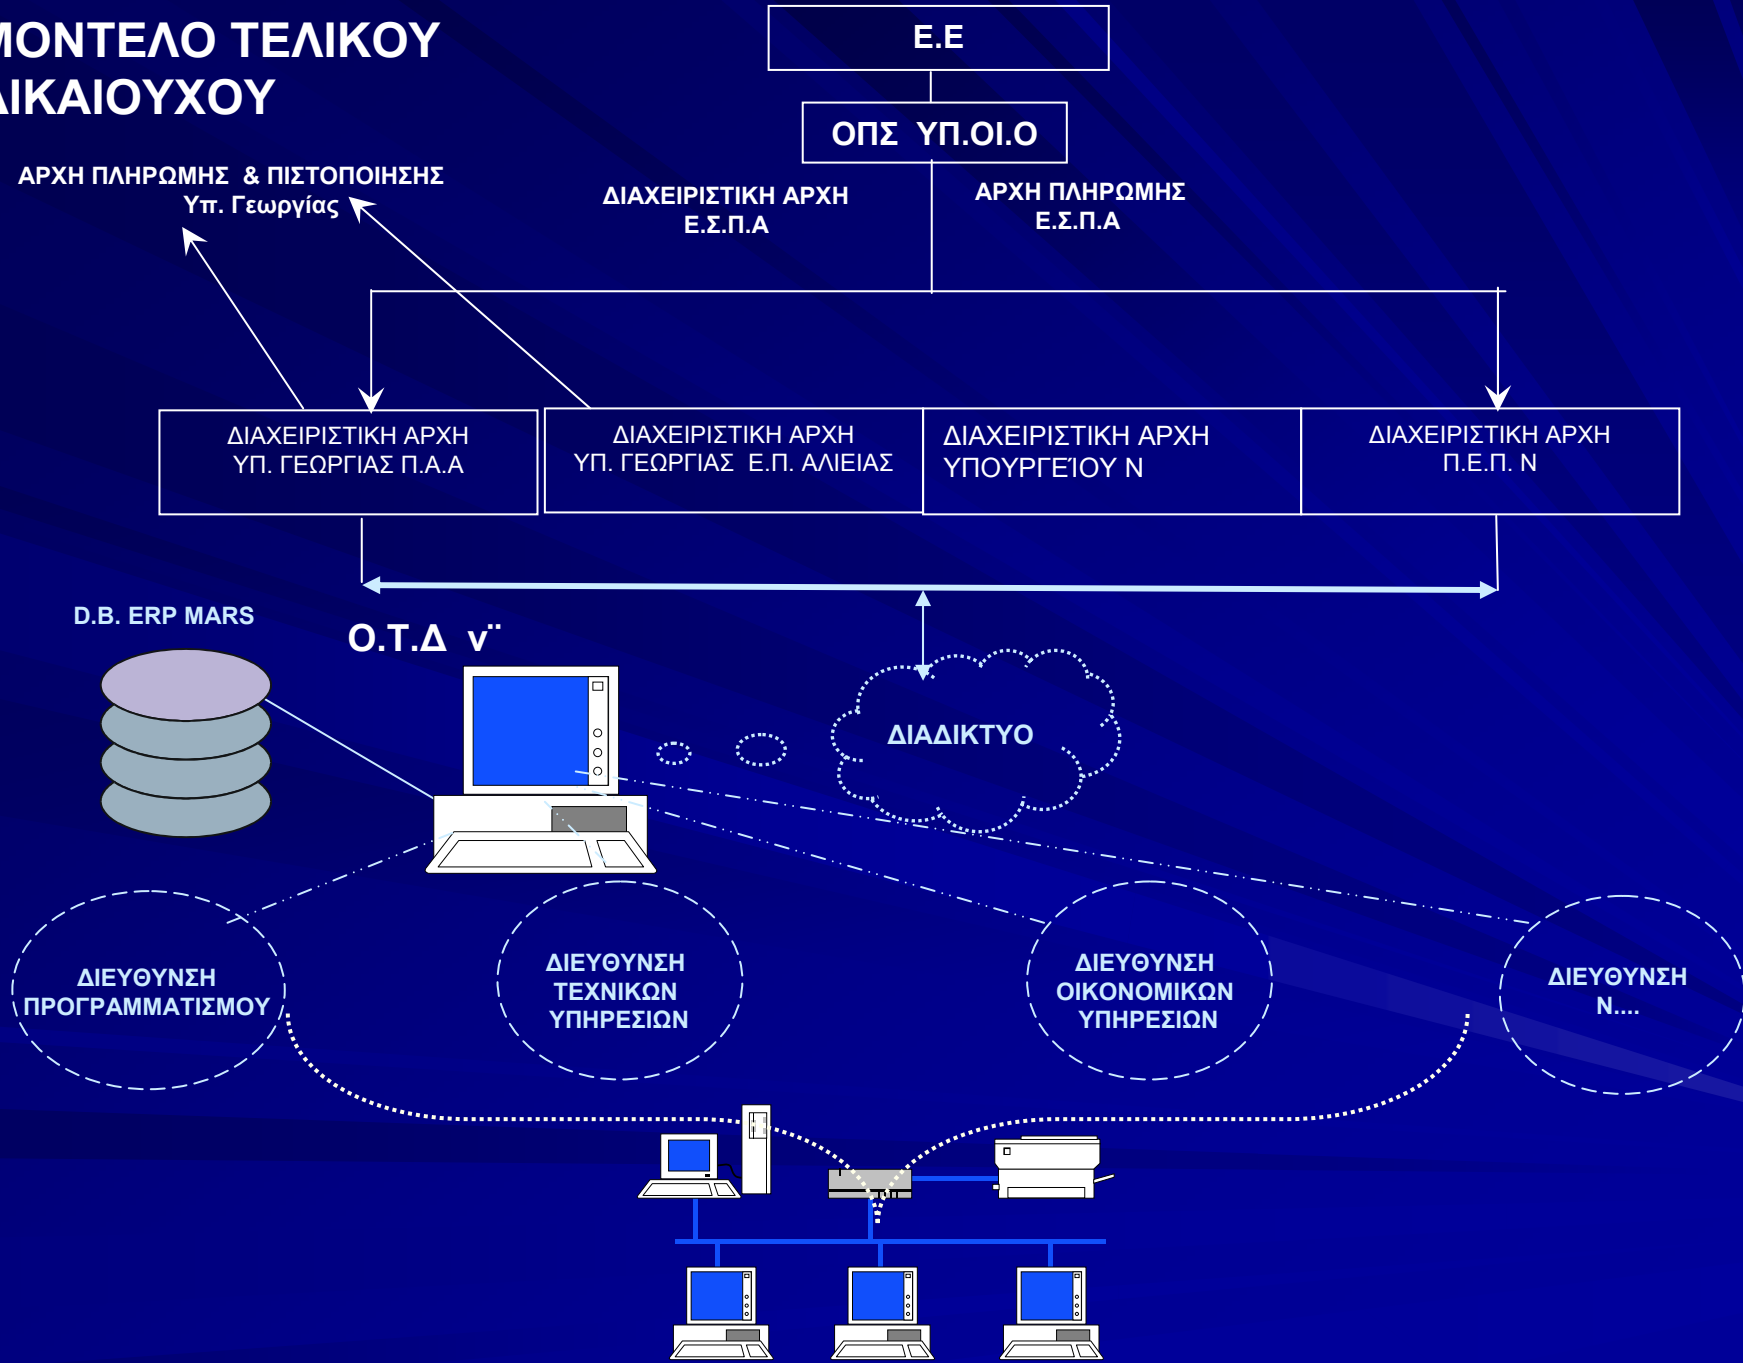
ΜΟΝΤΕΛΟ ΤΕΛΙΚΟΥ
ΙΚΑΙΟΥΧΟΥ

Ε.Ε

ΟΠΣ ΥΠ.ΟΙ.Ο

ΑΡΧΗ ΠΛΗΡΩΜΗΣ & ΠΙΣΤΟΠΟΙΗΣΗΣ
Υπ. Γεωργίας

ΔΙΑΧΕΙΡΙΣΤΙΚΗ ΑΡΧΗ
Ε.Σ.Π.Α

ΑΡΧΗ ΠΛΗΡΩΜΗΣ
Ε.Σ.Π.Α

ΔΙΑΧΕΙΡΙΣΤΙΚΗ ΑΡΧΗ
ΥΠ. ΓΕΩΡΓΙΑΣ Π.Α.Α

ΔΙΑΧΕΙΡΙΣΤΙΚΗ ΑΡΧΗ
ΥΠ. ΓΕΩΡΓΙΑΣ Ε.Π. ΑΛΙΕΙΑΣ

ΔΙΑΧΕΙΡΙΣΤΙΚΗ ΑΡΧΗ
ΥΠΟΥΡΓΕΊΟΥ Ν

ΔΙΑΧΕΙΡΙΣΤΙΚΗ ΑΡΧΗ
Π.Ε.Π. Ν

D.B. ERP MARS

Ο.Τ.Δ ν¨

ΔΙΑΔΙΚΤΥΟ

ΔΙΕΥΘΥΝΣΗ
ΠΡΟΓΡΑΜΜΑΤΙΣΜΟΥ

ΔΙΕΥΘΥΝΣΗ
ΤΕΧΝΙΚΩΝ
ΥΠΗΡΕΣΙΩΝ

ΔΙΕΥΘΥΝΣΗ
ΟΙΚΟΝΟΜΙΚΩΝ
ΥΠΗΡΕΣΙΩΝ

ΔΙΕΥΘΥΝΣΗ
Ν....